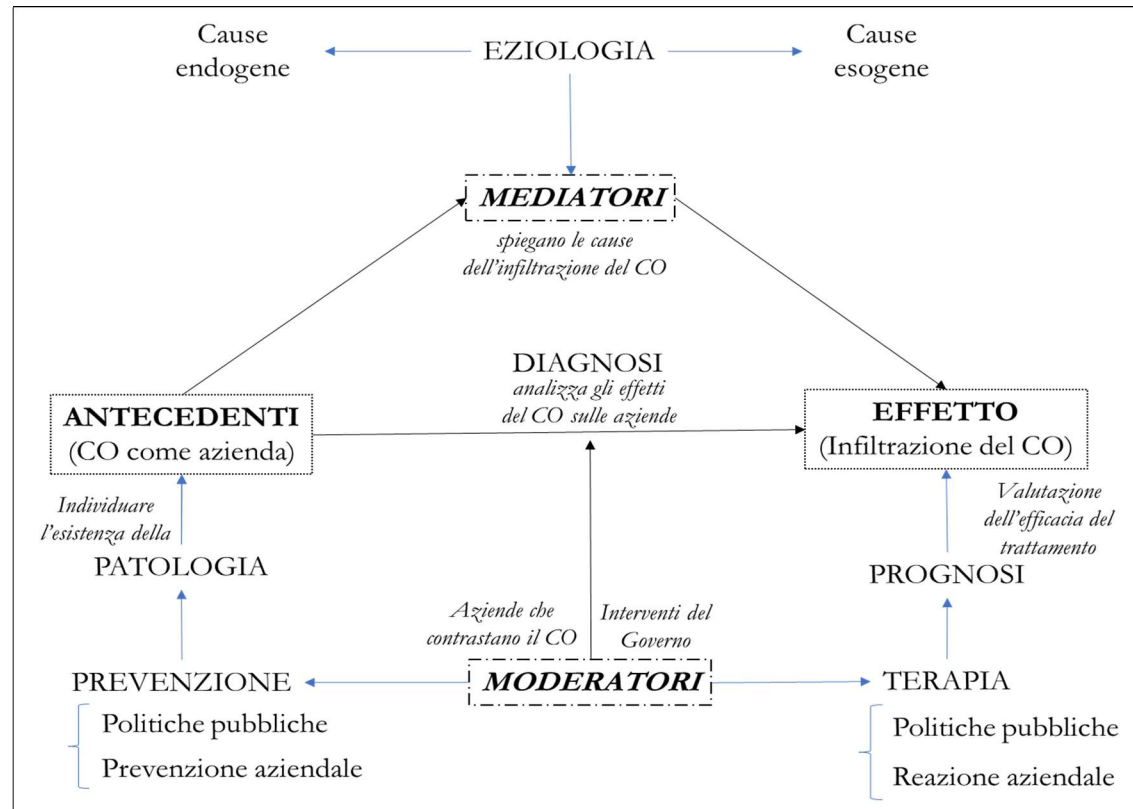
Cause endogene

EZIOLOGIA

Cause esogene

MEDIATORI

spiegano le cause dell'infiltrazione del CO

DIAGNOSI

analizza gli effetti del CO sulle aziende

ANTECEDENTI (CO come azienda)

EFFETTO (Infiltrazione del CO)

Individuare l'esistenza della

PATOLOGIA

Valutazione dell'efficacia del trattamento

PROGNOSI

Aziende che contrastano il CO

Interventi del Governo

PREVENZIONE

MODERATORI

TERAPIA

Politiche pubbliche

Prevenzione aziendale

Politiche pubbliche

Reazione aziendale